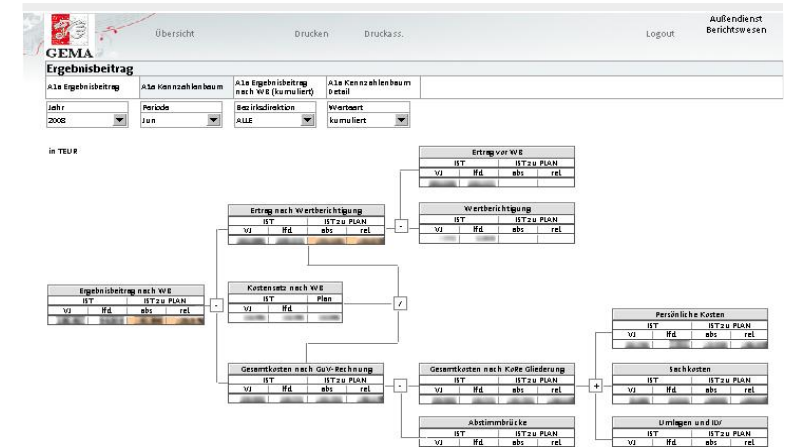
GEMA

Übersicht Drucken Druckass. Logout Außendienst Berichtswesen

Ergebnisbeitrag

A1a Ergebnisbeitrag | A1a Kennzahlenbaum | A1a Ergebnisbeitrag nach WB (kumuliert) | A1a Kennzahlenbaum Detail

Jahr 2008
Periode Jun
Bezirksdirektion ALLE
Werteart kumuliert

in TEUR

Ertrag vor WB
| IST | | IST zu PLAN | |
|---|---|---|---|
| VJ | lfd. | abs | rel |
| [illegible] | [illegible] | | |

Ertrag nach Wertberichtigung
| IST | | IST zu PLAN | |
|---|---|---|---|
| VJ | lfd. | abs | rel |
| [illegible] | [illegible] | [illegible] | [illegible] |

-

Wertberichtigung
| IST | | IST zu PLAN | |
|---|---|---|---|
| VJ | lfd. | abs | rel |
| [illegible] | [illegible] | | |

Ergebnisbeitrag nach WB
| IST | | IST zu PLAN | |
|---|---|---|---|
| VJ | lfd. | abs | rel |
| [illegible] | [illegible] | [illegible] | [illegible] |

-

Kostensatz nach WB
| IST | | Plan |
|---|---|---|
| VJ | lfd. | |
| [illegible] | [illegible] | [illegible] |

/

Persönliche Kosten
| IST | | IST zu PLAN | |
|---|---|---|---|
| VJ | lfd. | abs | rel |
| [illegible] | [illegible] | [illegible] | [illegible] |

Gesamtkosten nach GuV-Rechnung
| IST | | IST zu PLAN | |
|---|---|---|---|
| VJ | lfd. | abs | rel |
| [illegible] | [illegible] | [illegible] | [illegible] |

-

Gesamtkosten nach KoRe Gliederung
| IST | | IST zu PLAN | |
|---|---|---|---|
| VJ | lfd. | abs | rel |
| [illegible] | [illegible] | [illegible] | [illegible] |

+

Sachkosten
| IST | | IST zu PLAN | |
|---|---|---|---|
| VJ | lfd. | abs | rel |
| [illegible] | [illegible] | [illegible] | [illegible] |

Abstimmbrücke
| IST | | IST zu PLAN | |
|---|---|---|---|
| VJ | lfd. | abs | rel |

Umlagen und ILV
| IST | | IST zu PLAN | |
|---|---|---|---|
| VJ | lfd. | abs | rel |